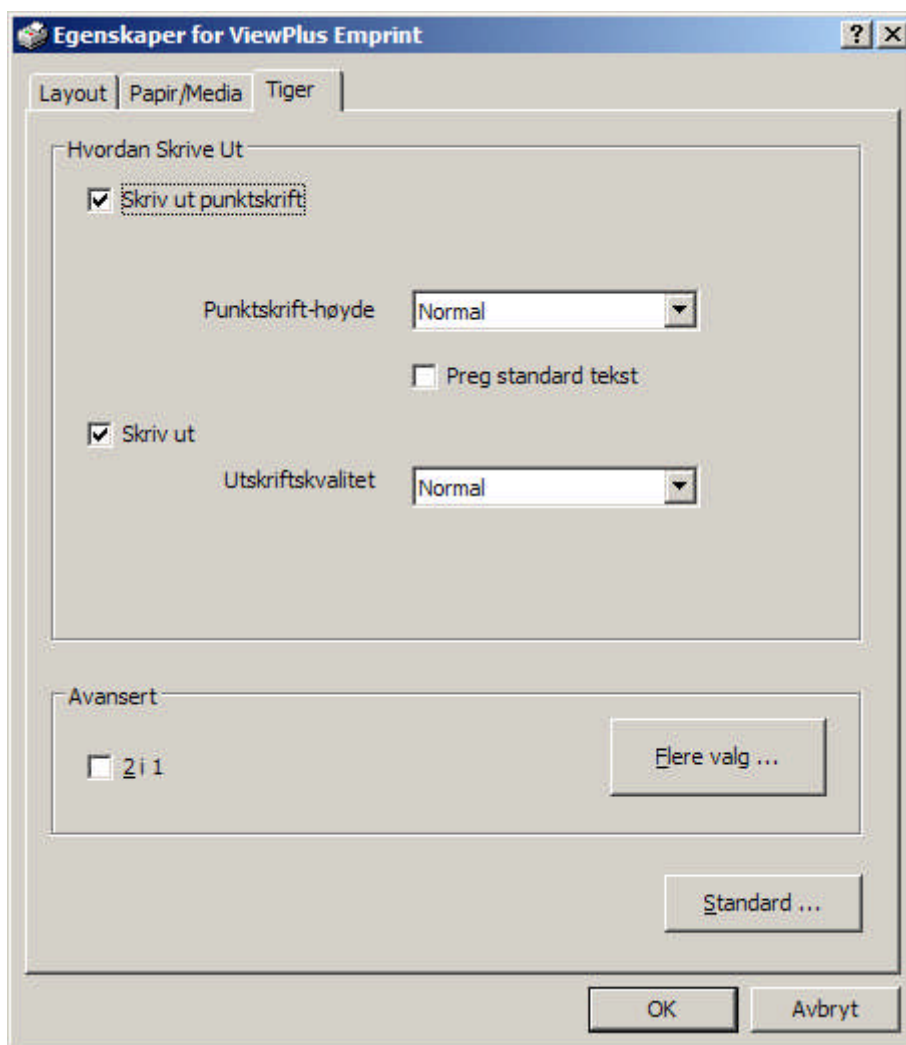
Egenskaper for ViewPlus Emprint

?
X

Layout
Papir/Media
Tiger

Hvordan Skrive Ut

Skriv ut punktskrift

Punktskrift-høyde
Normal

Preg standard tekst

Skriv ut

Utskriftskvalitet
Normal

Avansert

2 i 1

Flere valg ...

Standard ...

OK
Avbryt